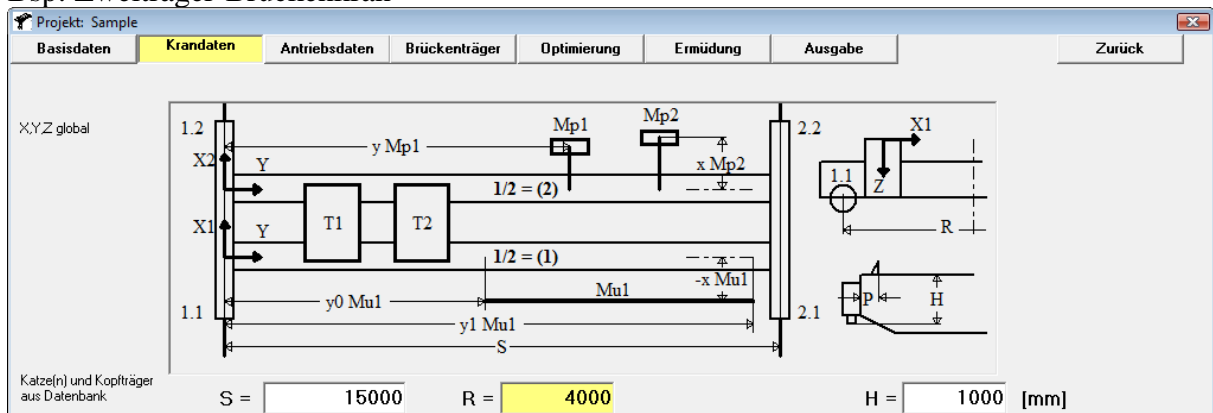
Bsp: Zweiträger Brückenkran

Projekt: Sample

Basisdaten | Krandaten | Antriebsdaten | Brückenträger | Optimierung | Ermüdung | Ausgabe | Zurück

X,Y,Z global

1.2
X2
Y
y Mp1
Mp1
Mp2
x Mp2
2.2
X1
1.1
Z
T1
T2
1/2 = (2)
X1
Y
1/2 = (1)
-x Mu1
R
y0 Mu1
Mu1
P
H
1.1
y1 Mu1
2.1
S

Katze(n) und Kopfträger aus Datenbank

S = 15000
R = 4000
H = 1000 [mm]